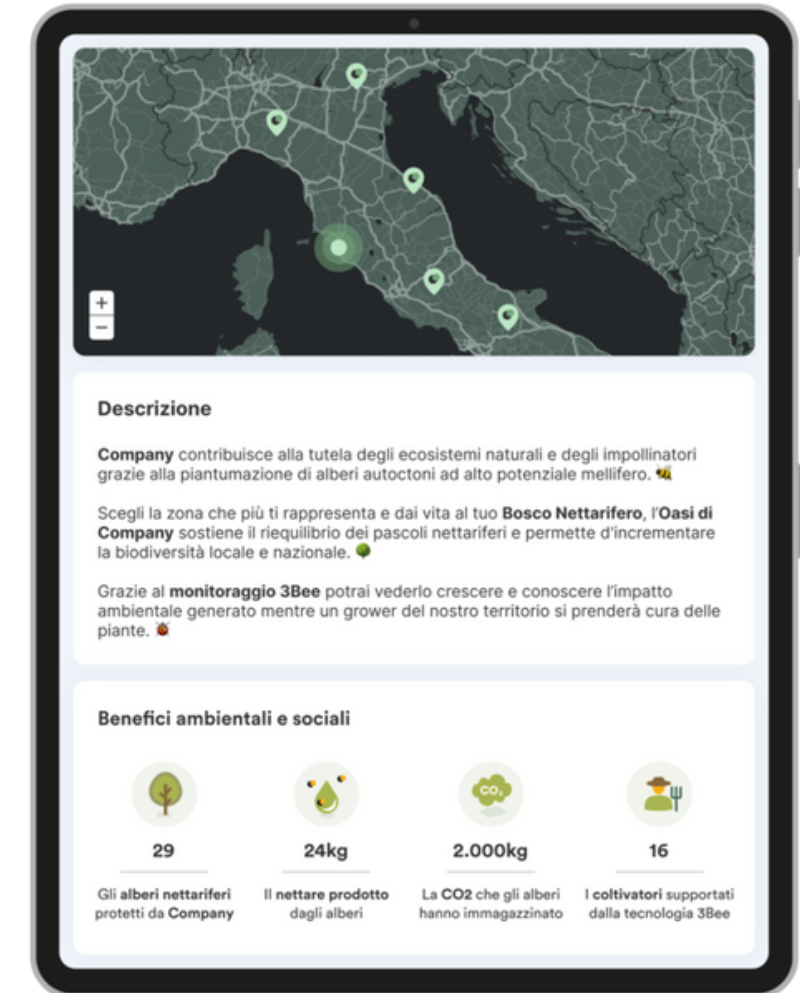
+
−

Descrizione

Company contribuisce alla tutela degli ecosistemi naturali e degli impollinatori grazie alla piantumazione di alberi autoctoni ad alto potenziale mellifero.

Scegli la zona che più ti rappresenta e dai vita al tuo Bosco Nettarifero, l'Oasi di Company sostiene il riequilibrio dei pascoli nettariferi e permette d'incrementare la biodiversità locale e nazionale.

Grazie al monitoraggio 3Bee potrai vederlo crescere e conoscere l'impatto ambientale generato mentre un grower del nostro territorio si prenderà cura delle piante.

Benefici ambientali e sociali

$CO_2$

| 29 | 24kg | 2.000kg | 16 |
|---|---|---|---|
| Gli alberi nettariferi protetti da Company | Il nettare prodotto dagli alberi | La CO2 che gli alberi hanno immagazzinato | I coltivatori supportati dalla tecnologia 3Bee |